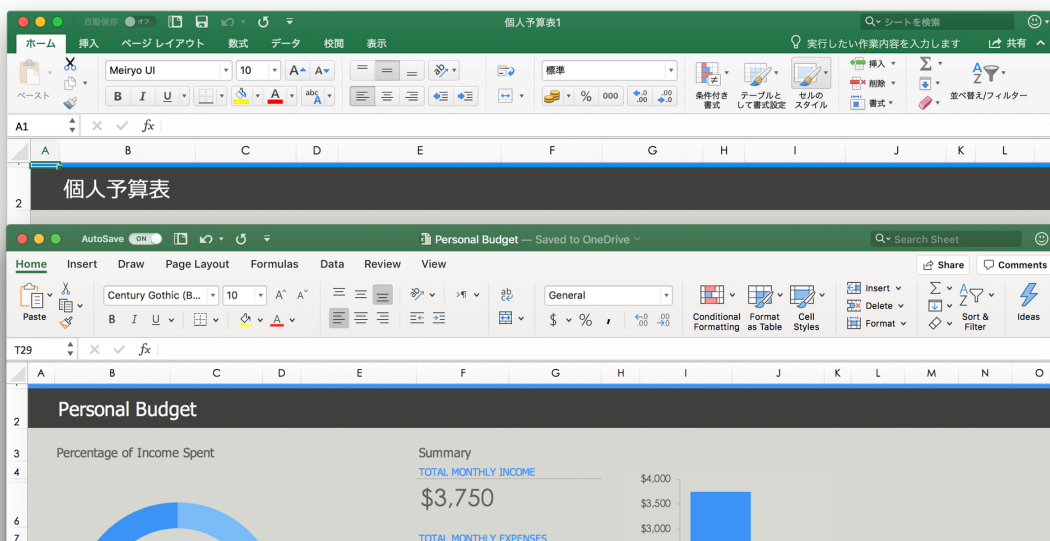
自動保存 オフ

個人予算表1

シートを検索

ホーム 挿入 ページ レイアウト 数式 データ 校閲 表示

実行したい作業内容を入力します

共有

ペースト

Meiryo UI

10

標準

条件付き書式

テーブルとして書式設定

セルのスタイル

挿入

削除

書式

並べ替え/フィルター

A1

fx

A B C D E F G H I J K L

2

個人予算表

AutoSave ON

Personal Budget — Saved to OneDrive

Search Sheet

Home Insert Draw Page Layout Formulas Data Review View

Share

Comments

Paste

Century Gothic (B...

10

General

Conditional Formatting

Format as Table

Cell Styles

Insert

Delete

Format

Sort & Filter

Ideas

T29

fx

A B C D E F G H I J K L M N O

2

Personal Budget

3

Percentage of Income Spent

Summary

4

TOTAL MONTHLY INCOME

$3,750

6

7

TOTAL MONTHLY EXPENSES

$4,000

$3,500

$3,000